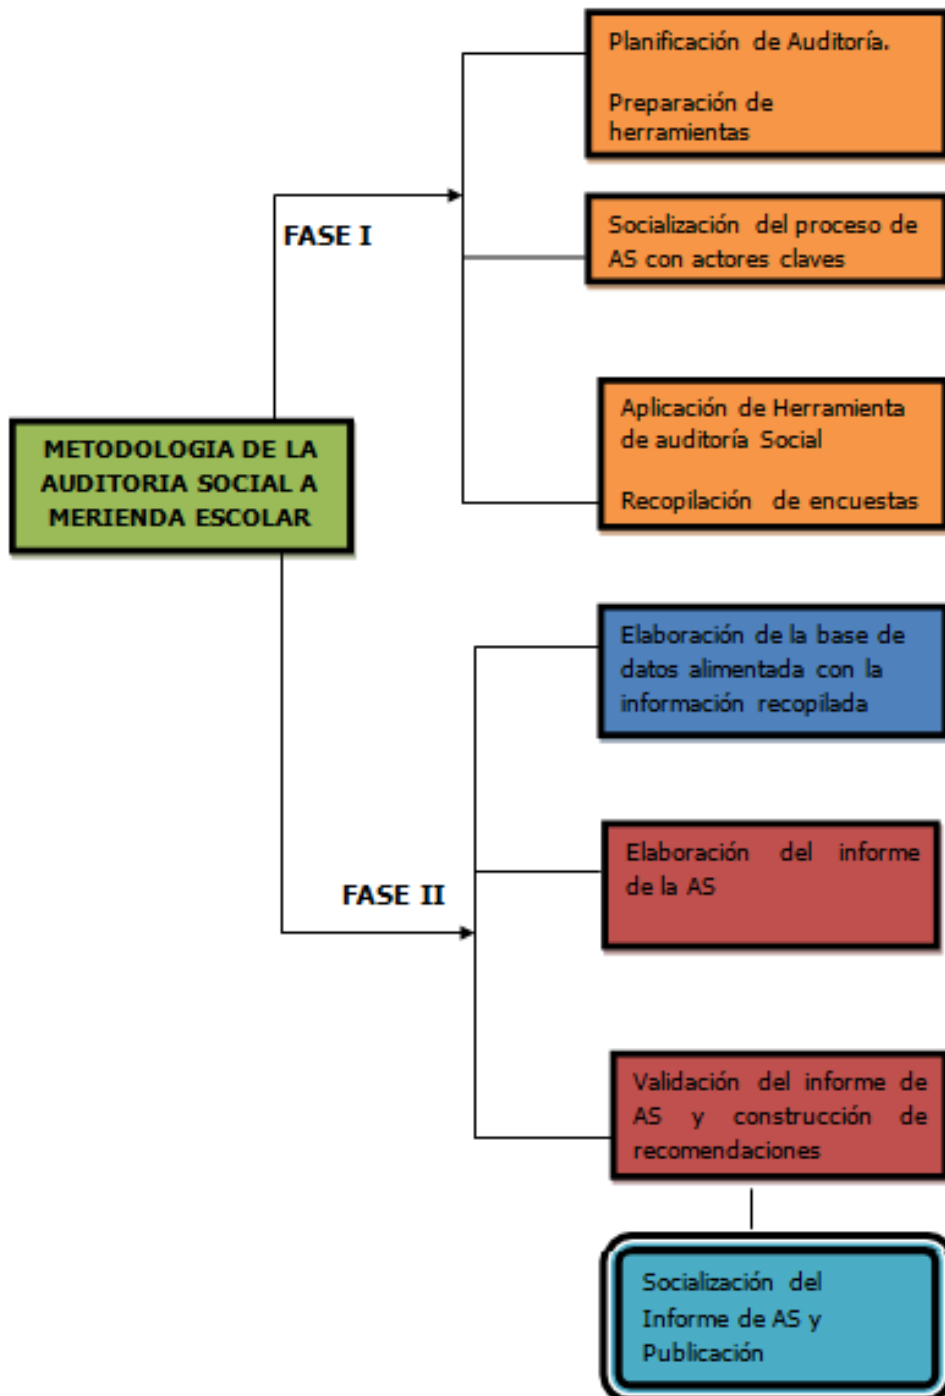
METODOLOGIA DE LA AUDITORIA SOCIAL A MERIENDA ESCOLAR

FASE I

Planificación de Auditoría.

Preparación de herramientas

Socialización del proceso de AS con actores claves

Aplicación de Herramienta de auditoría Social

Recopilación de encuestas

FASE II

Elaboración de la base de datos alimentada con la información recopilada

Elaboración del informe de la AS

Validación del informe de AS y construcción de recomendaciones

Socialización del Informe de AS y Publicación